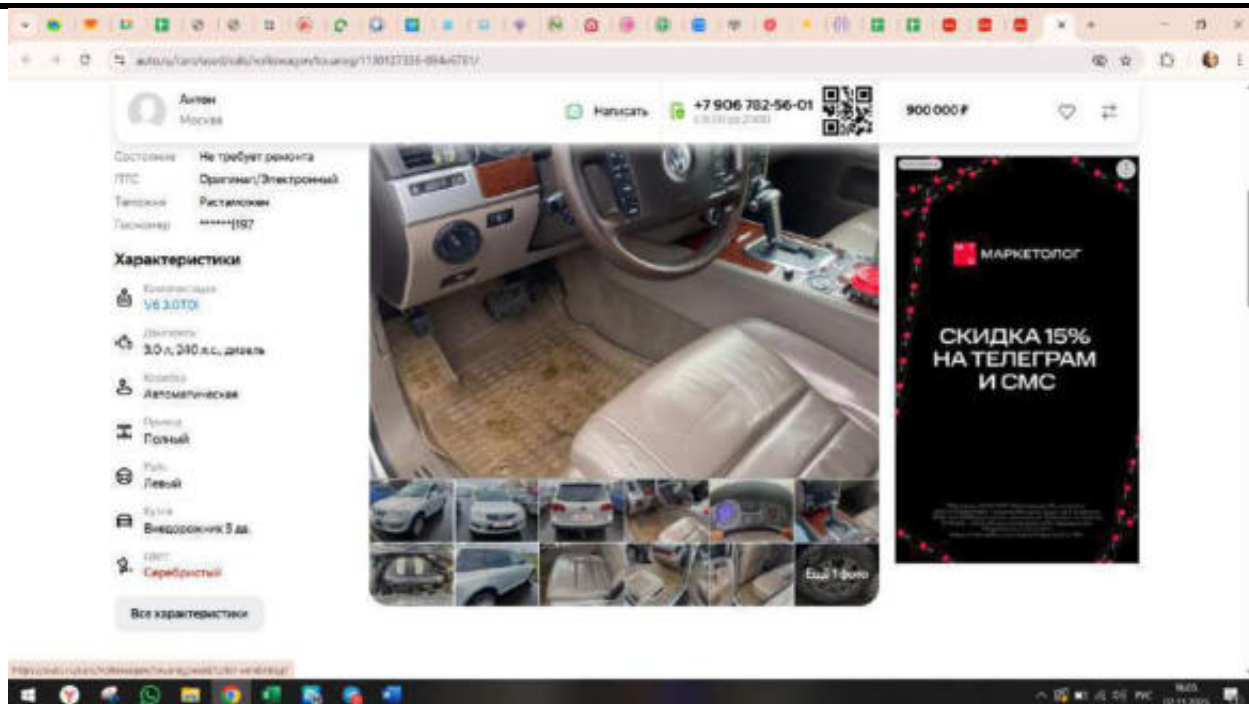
auto.ru/cars/used/sale/volkswagen/touareg/1130127335-894a6701/

Антон
Москва

Написать

+7 906 782-56-01
с 8:00 до 20:00

900 000 ₽

Состояние Не требует ремонта
ПТС Оригинал/Электронный
Таможня Растаможен
Госномер ******197

Характеристики

Комплектация
V6 3.0TDI

Двигатель
3.0 л, 240 л.с., дизель

Коробка
Автоматическая

Привод
Полный

Руль
Левый

Кузов
Внедорожник 5 дв.

Цвет
Серебристый

Все характеристики

Ещё 1 фото

МАРКЕТОЛОГ

СКИДКА 15% НА ТЕЛЕГРАМ И СМС

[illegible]